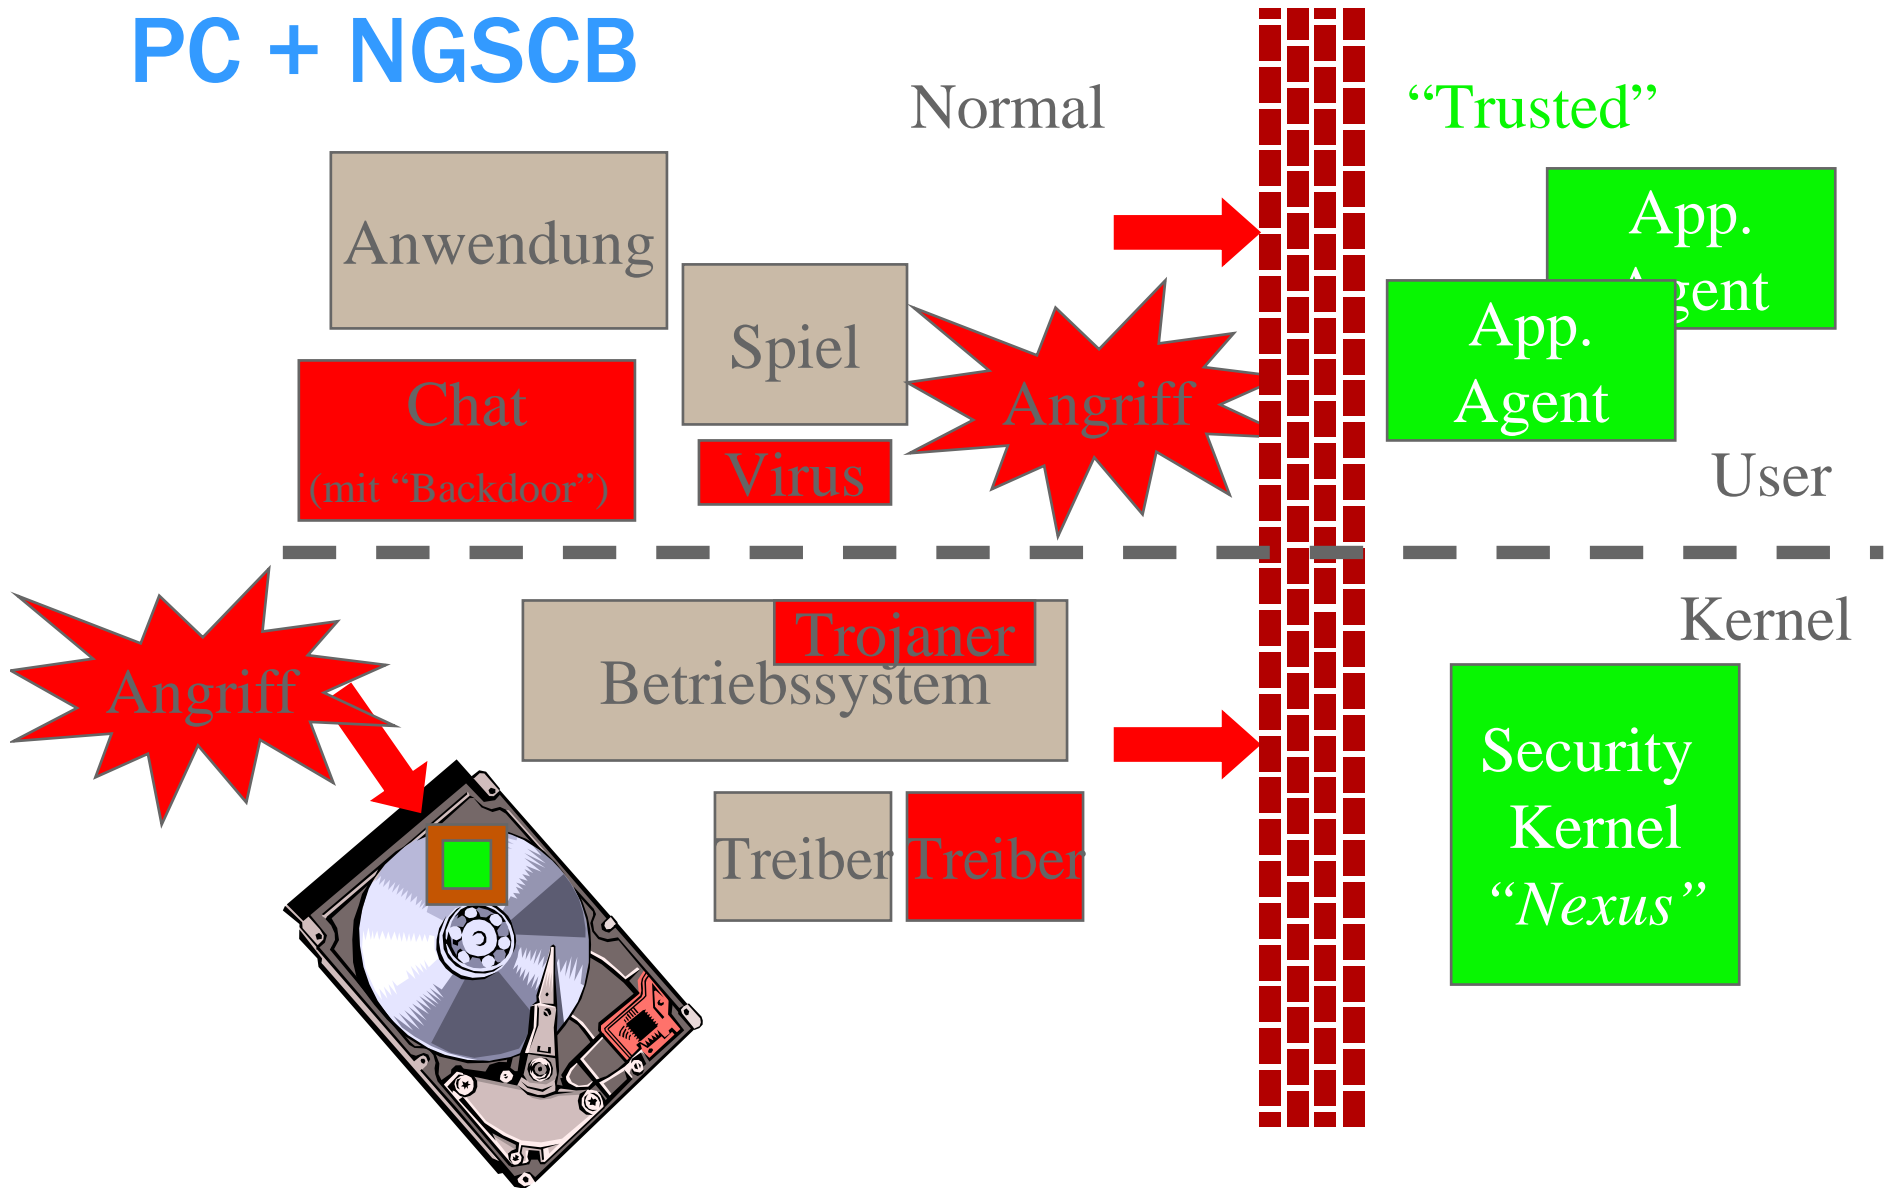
PC + NGSCB

Normal

"Trusted"

Anwendung

Spiel

Chat
(mit "Backdoor")

Virus

Angriff

App.
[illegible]gent

App.
Agent

User

Kernel

Angriff

Trojaner

Betriebssystem

Treiber

Treiber

Security
Kernel
*"Nexus"*